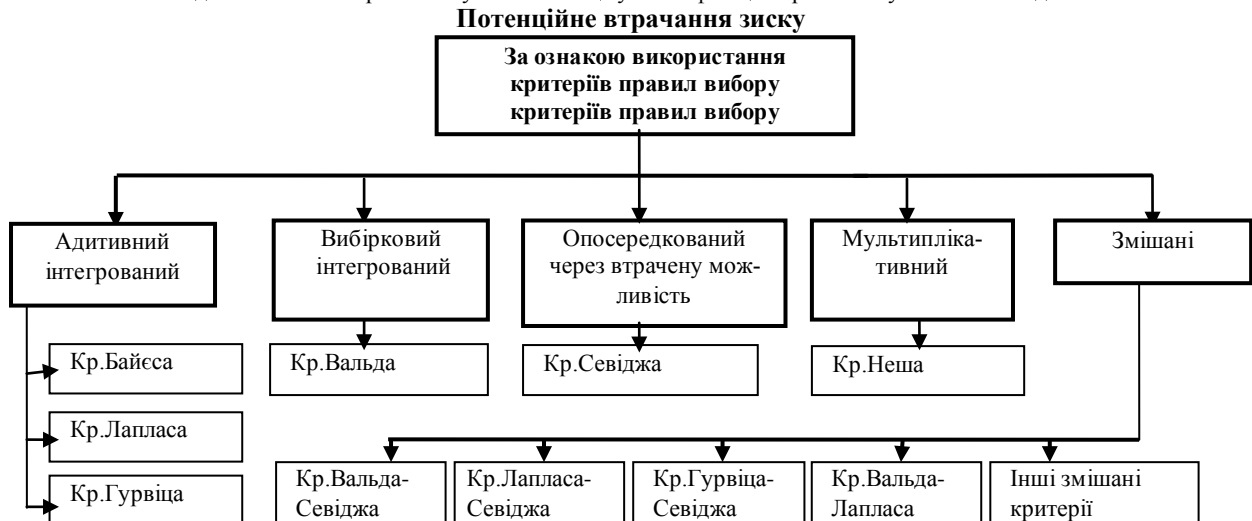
Потенційне втрачання зиску

За ознакою використання критеріїв правил вибору критеріїв правил вибору

Адитивний інтегрований

Вибірковий інтегрований

Опосередкований через втрачену можливість

Мультиплікативний

Змішані

Кр.Байєса

Кр.Вальда

Кр.Севіджа

Кр.Неша

Кр.Лапласа

Кр.Гурвіца

Кр.Вальда-Севіджа

Кр.Лапласа-Севіджа

Кр.Гурвіца-Севіджа

Кр.Вальда-Лапласа

Інші змішані критерії